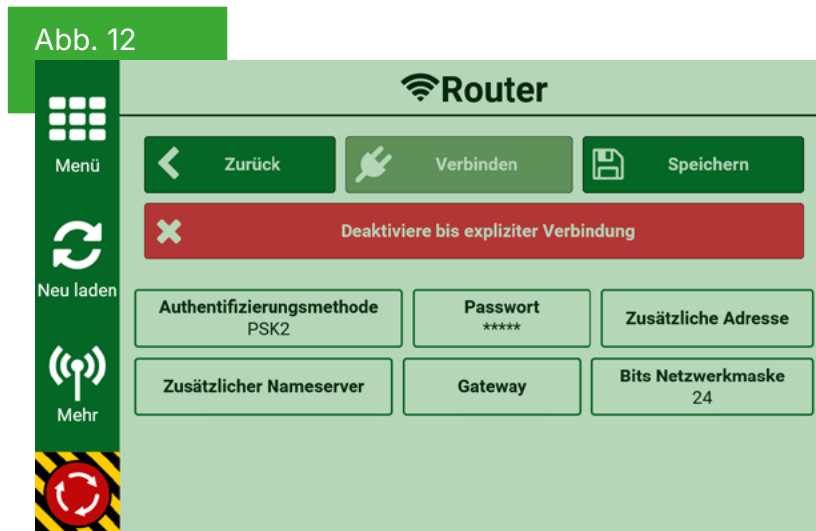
Abb. 12

Router

Menü

Neu laden

Mehr

Zurück

Verbinden

Speichern

Deaktiviere bis expliziter Verbindung

Authentifizierungsmethode
PSK2

Passwort
*****

Zusätzliche Adresse

Zusätzlicher Nameserver

Gateway

Bits Netzwerkmaske
24